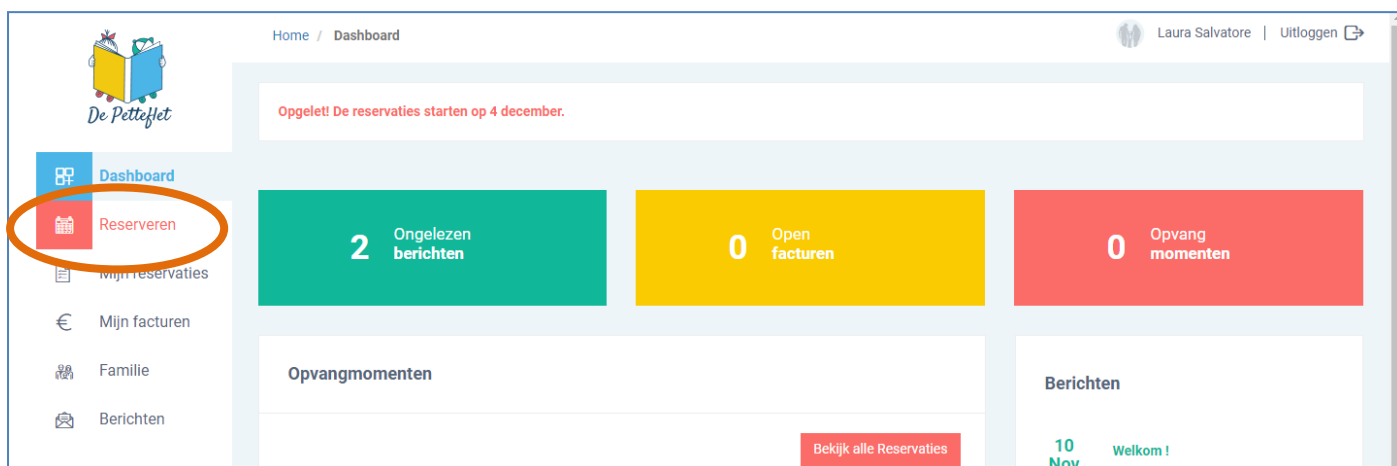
De Petteflet

Dashboard

Reserveren

Mijn reservaties

Mijn facturen

Familie

Berichten

Home / Dashboard

Laura Salvatore | Uitloggen

Opgelet! De reservaties starten op 4 december.

2 Ongelezen berichten

0 Open facturen

0 Opvang momenten

Opvangmomenten

Bekijk alle Reservaties

Berichten

10 Nov

Welkom !